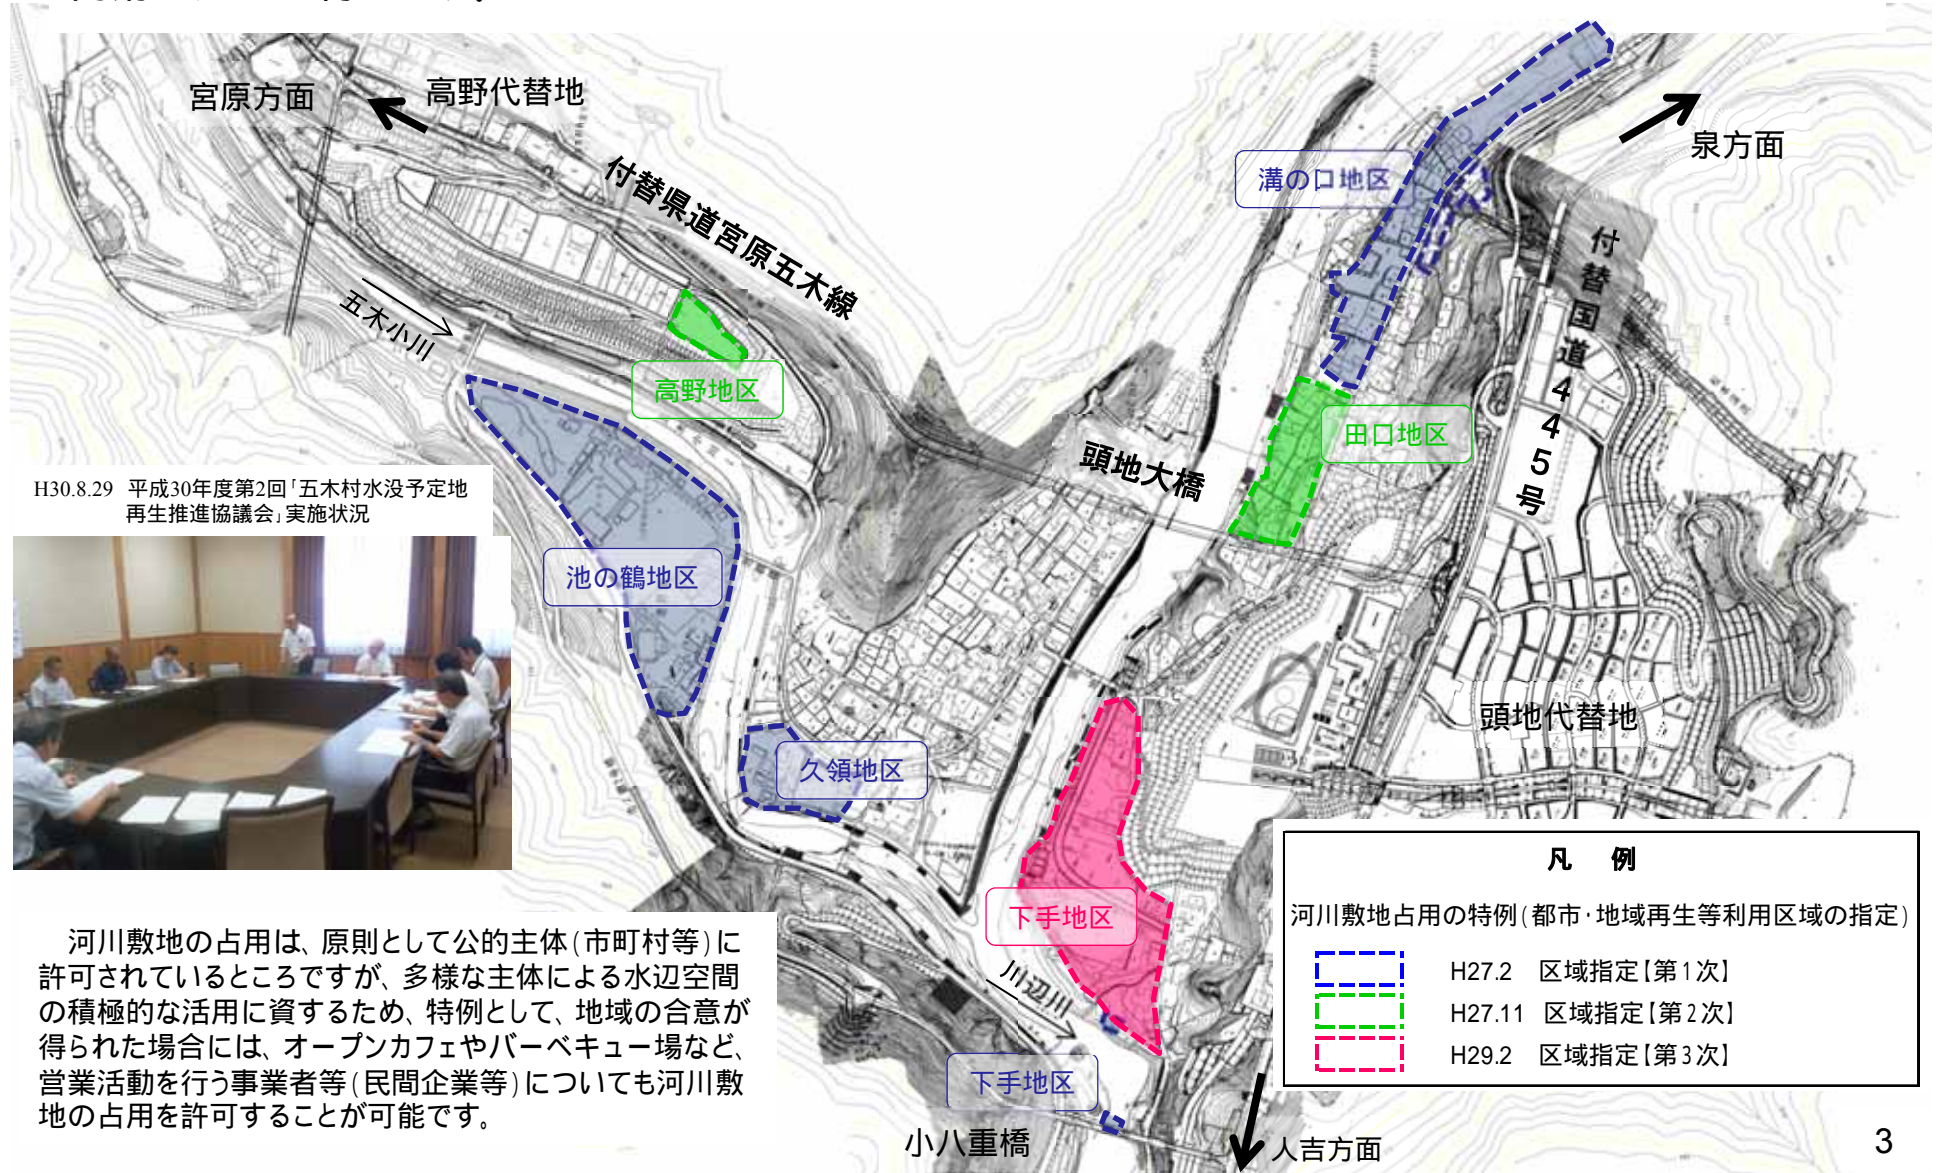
宮原方面

高野代替地

付替県道宮原五木線

五木小川

高野地区

溝の口地区

泉方面

付替国道445号

田口地区

頭地大橋

H30.8.29 平成30年度第2回「五木村水没予定地再生推進協議会」実施状況

池の鶴地区

久領地区

頭地代替地

下手地区

川辺川

下手地区

小八重橋

人吉方面

凡 例

河川敷地占用の特例（都市・地域再生等利用区域の指定）

H27.2 区域指定【第1次】
H27.11 区域指定【第2次】
H29.2 区域指定【第3次】

河川敷地の占用は、原則として公的主体（市町村等）に許可されているところですが、多様な主体による水辺空間の積極的な活用に資するため、特例として、地域の合意が得られた場合には、オープンカフェやバーベキュー場など、営業活動を行う事業者等（民間企業等）についても河川敷地の占用を許可することが可能です。

3